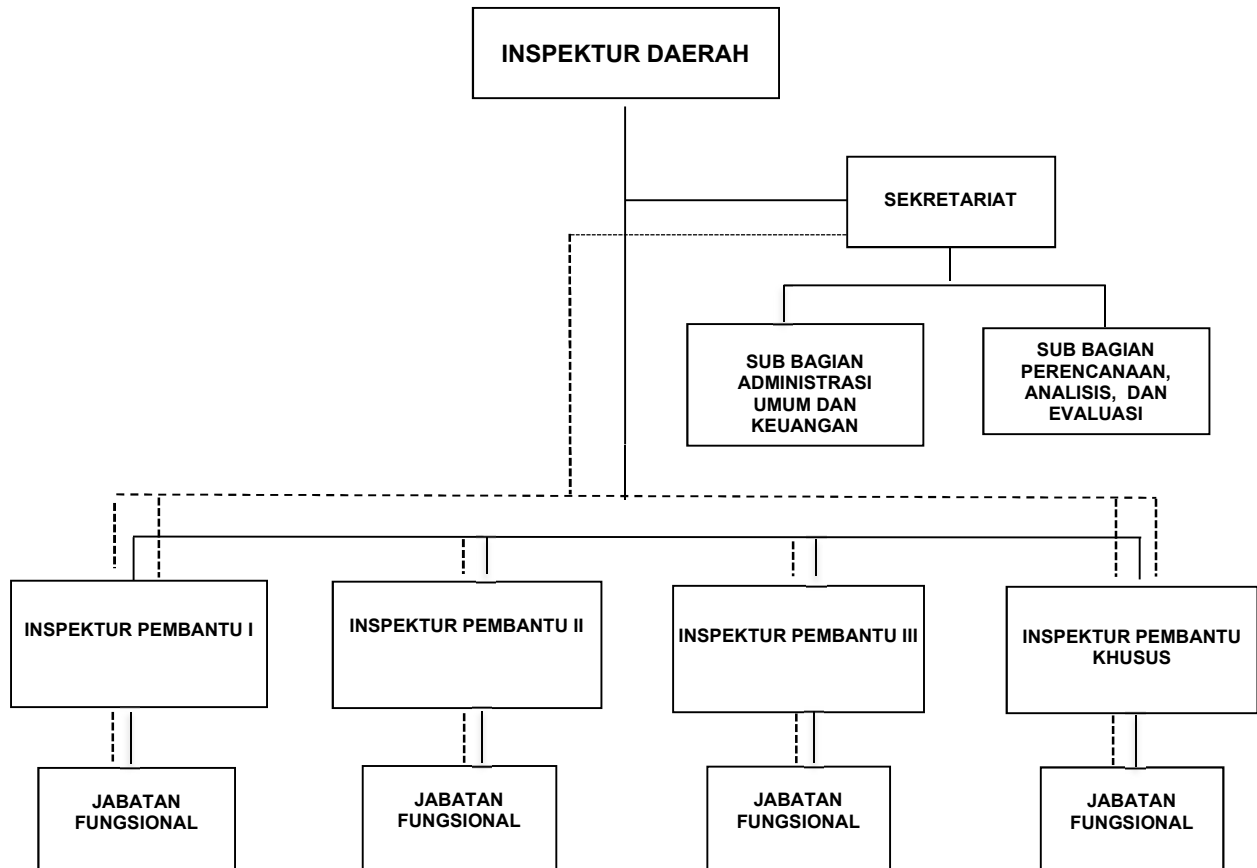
INSPEKTUR DAERAH

SEKRETARIAT

SUB BAGIAN ADMINISTRASI UMUM DAN KEUANGAN

SUB BAGIAN PERENCANAAN, ANALISIS, DAN EVALUASI

INSPEKTUR PEMBANTU I

INSPEKTUR PEMBANTU II

INSPEKTUR PEMBANTU III

INSPEKTUR PEMBANTU KHUSUS

JABATAN FUNGSIONAL

JABATAN FUNGSIONAL

JABATAN FUNGSIONAL

JABATAN FUNGSIONAL